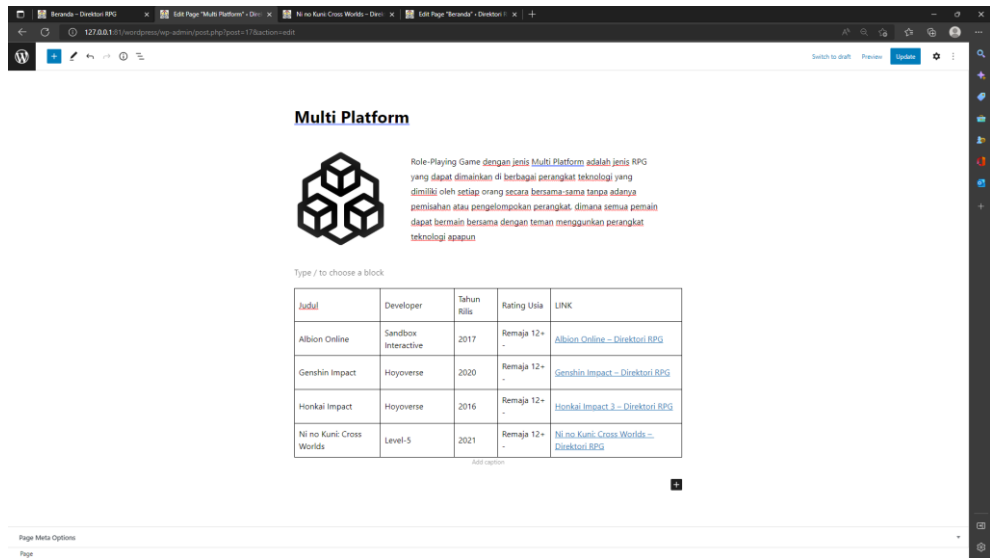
Beranda – Direktori RPG
Edit Page "Multi Platform" • Dire
Ni no Kuni: Cross Worlds – Dire
Edit Page "Beranda" • Direktori R

127.0.0.1:81/wordpress/wp-admin/post.php?post=17&action=edit

Switch to draft Preview Update

Multi Platform

Role-Playing Game dengan jenis Multi Platform adalah jenis RPG yang dapat dimainkan di berbagai perangkat teknologi yang dimiliki oleh setiap orang secara bersama-sama tanpa adanya pemisahan atau pengelompokan perangkat, dimana semua pemain dapat bermain bersama dengan teman menggunkan perangkat teknologi apapun

Type / to choose a block

| Judul | Developer | Tahun Rilis | Rating Usia | LINK |
|---|---|---|---|---|
| Albion Online | Sandbox Interactive | 2017 | Remaja 12+ - | Albion Online – Direktori RPG |
| Genshin Impact | Hoyoverse | 2020 | Remaja 12+ - | Genshin Impact – Direktori RPG |
| Honkai Impact | Hoyoverse | 2016 | Remaja 12+ - | Honkai Impact 3 – Direktori RPG |
| Ni no Kuni: Cross Worlds | Level-5 | 2021 | Remaja 12+ - | Ni no Kuni: Cross Worlds – Direktori RPG |

Add caption

Page Meta Options

Page